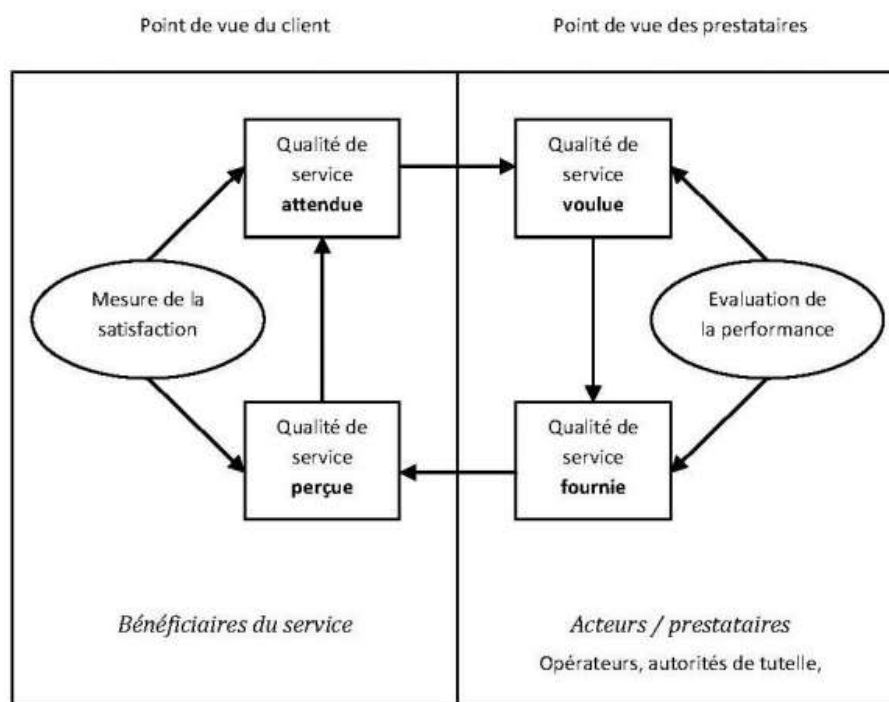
Point de vue du client

Point de vue des prestataires

Qualité de service **attendue**

Qualité de service **voulue**

Mesure de la satisfaction

Evaluation de la performance

Qualité de service **perçue**

Qualité de service **fournie**

*Bénéficiaires du service*

*Acteurs / prestataires*

Opérateurs, autorités de tutelle,